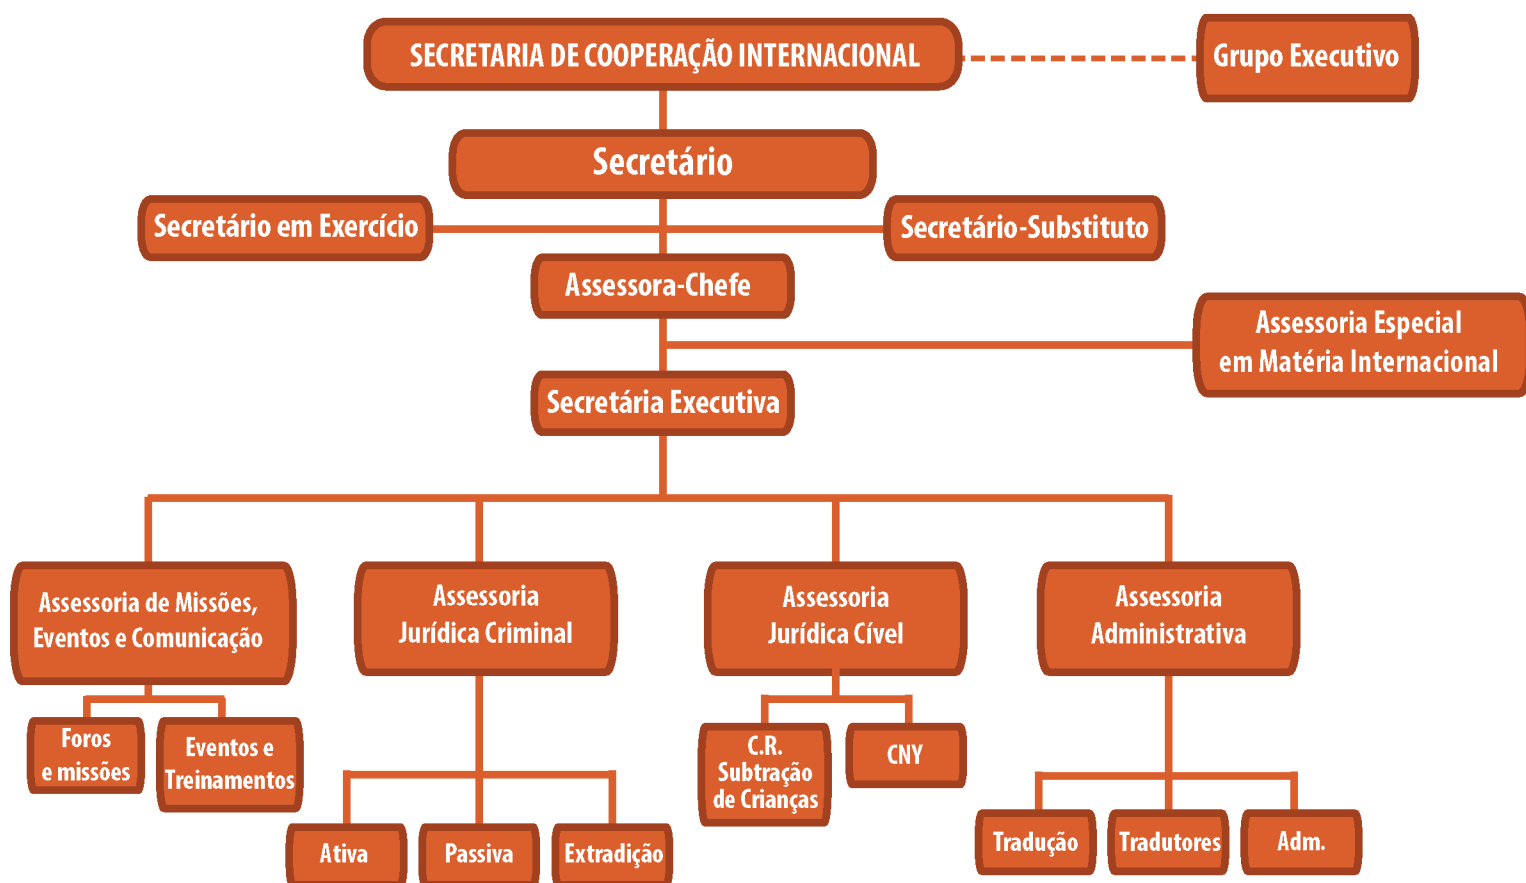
SECRETARIA DE COOPERAÇÃO INTERNACIONAL

Grupo Executivo

Secretário

Secretário em Exercício

Secretário-Substituto

Assessora-Chefe

Assessoria Especial em Matéria Internacional

Secretária Executiva

Assessoria de Missões, Eventos e Comunicação

Assessoria Jurídica Criminal

Assessoria Jurídica Cível

Assessoria Administrativa

Foros e missões

Eventos e Treinamentos

Ativa

Passiva

Extradição

C.R. Subtração de Crianças

CNY

Tradução

Tradutores

Adm.